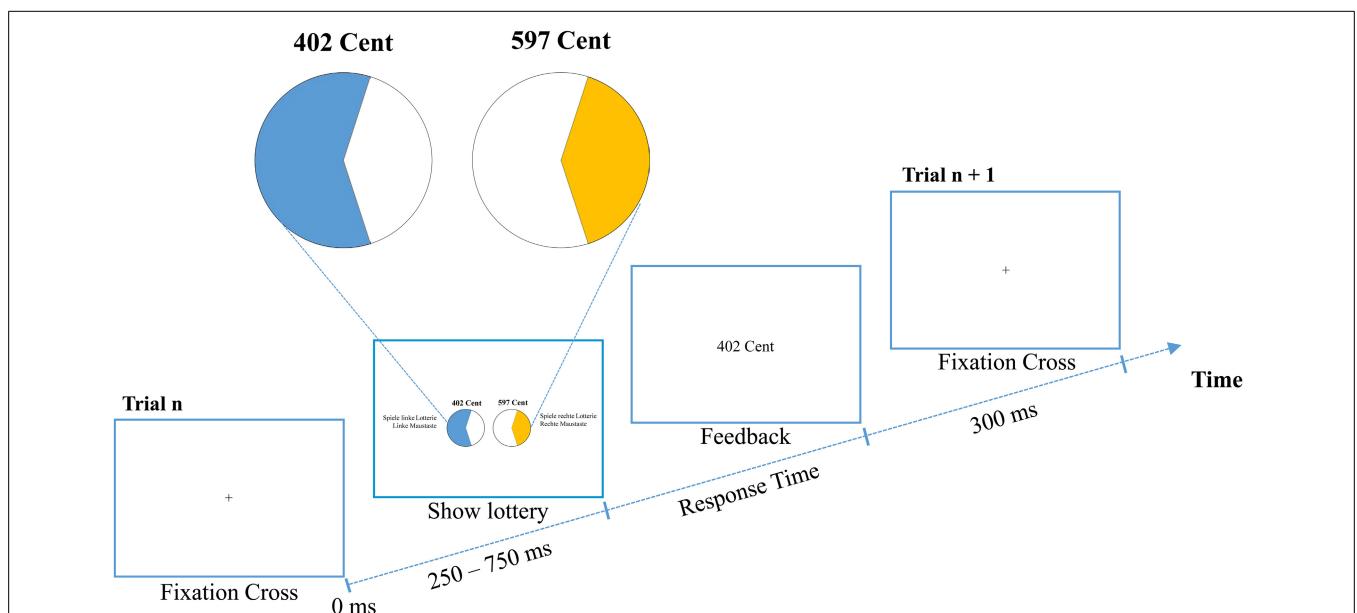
402 Cent

597 Cent

Trial n + 1

+

Fixation Cross

402 Cent

Feedback

Time

300 ms

402 Cent

597 Cent

Spiele linke Lotterie
Linke Maustaste

Spiele rechte Lotterie
Rechte Maustaste

Show lottery

Response Time

Trial n

+

Fixation Cross

250 – 750 ms

0 ms